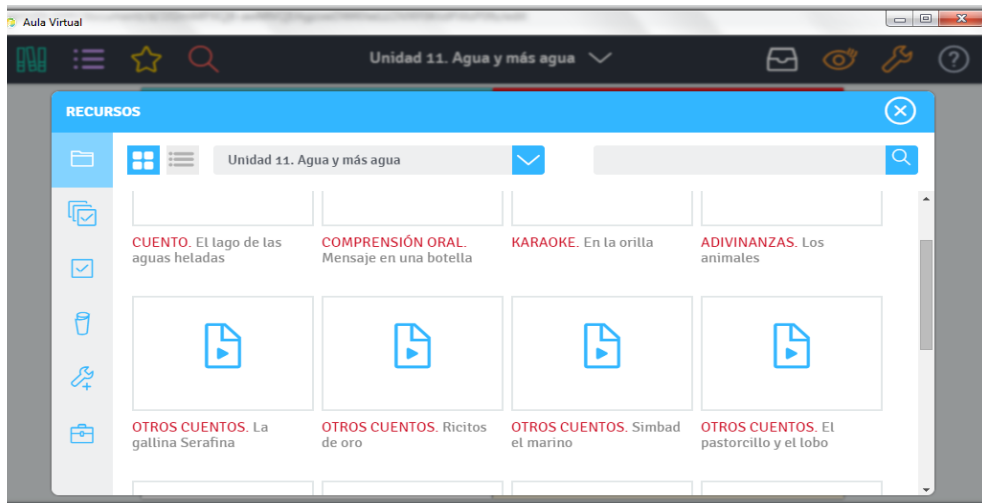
Aula Virtual

Unidad 11. Agua y más agua

RECURSOS

Unidad 11. Agua y más agua

CUENTO. El lago de las aguas heladas

COMPRENSIÓN ORAL. Mensaje en una botella

KARAOKE. En la orilla

ADIVINANZAS. Los animales

OTROS CUENTOS. La gallina Serafina

OTROS CUENTOS. Ricitos de oro

OTROS CUENTOS. Simbad el marino

OTROS CUENTOS. El pastorcillo y el lobo